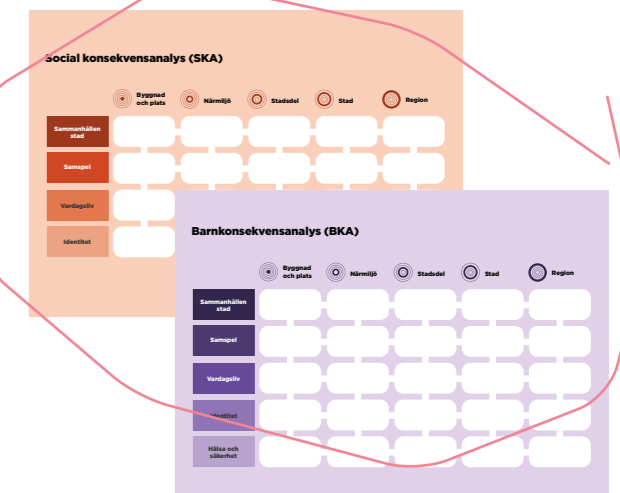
Social konsekvensanalys (SKA)

Byggnad och plats
Närmiljö
Stadsdel
Stad
Region

Sammanhållen stad
Samspel
Vardagsliv
Identitet

Barnkonsekvensanalys (BKA)

Byggnad och plats
Närmiljö
Stadsdel
Stad
Region

Sammanhållen stad
Samspel
Vardagsliv
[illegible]
Hälsa och säkerhet